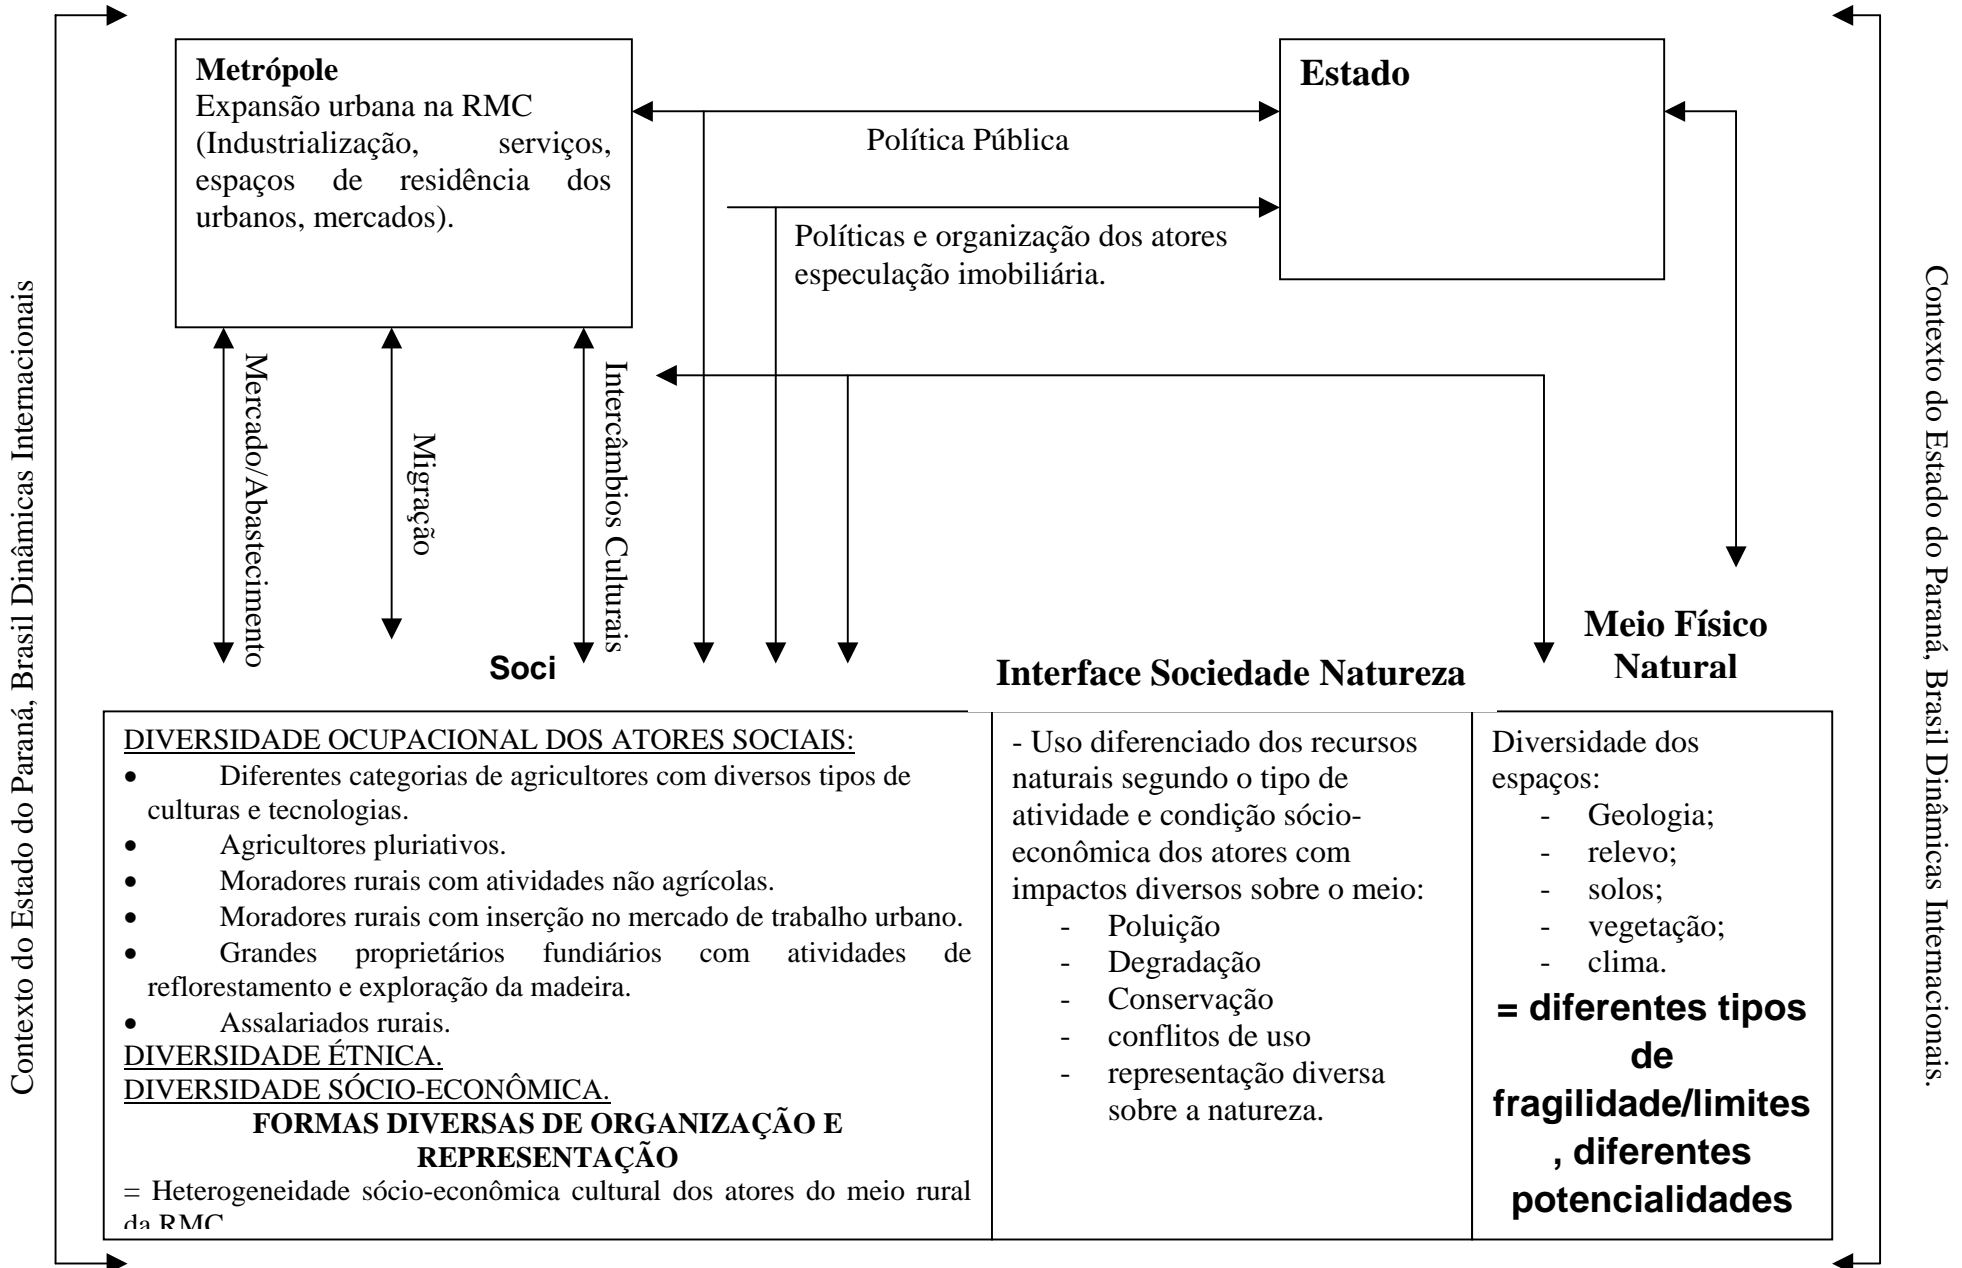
Contexto do Estado do Paraná, Brasil Dinâmicas Internacionais

**Metrópole**
Expansão urbana na RMC (Industrialização, serviços, espaços de residência dos urbanos, mercados).

**Estado**

Política Pública

Políticas e organização dos atores especulação imobiliária.

Mercado/Abastecimento

Migração

Intercâmbios Culturais

**Soci**

**Interface Sociedade Natureza**

**Meio Físico Natural**

| DIVERSIDADE OCUPACIONAL DOS ATORES SOCIAIS: | - Uso diferenciado dos recursos naturais segundo o tipo de atividade e condição sócio-econômica dos atores com impactos diversos sobre o meio: | Diversidade dos espaços: |
|---|---|---|
| • Diferentes categorias de agricultores com diversos tipos de culturas e tecnologias. <br> • Agricultores pluriativos. <br> • Moradores rurais com atividades não agrícolas. <br> • Moradores rurais com inserção no mercado de trabalho urbano. <br> • Grandes proprietários fundiários com atividades de reflorestamento e exploração da madeira. <br> • Assalariados rurais. <br> DIVERSIDADE ÉTNICA. <br> DIVERSIDADE SÓCIO-ECONÔMICA. <br> **FORMAS DIVERSAS DE ORGANIZAÇÃO E REPRESENTAÇÃO** <br> = Heterogeneidade sócio-econômica cultural dos atores do meio rural da RMC | - Poluição <br> - Degradação <br> - Conservação <br> - conflitos de uso <br> - representação diversa sobre a natureza. | - Geologia; <br> - relevo; <br> - solos; <br> - vegetação; <br> - clima. <br> **= diferentes tipos de fragilidade/limites, diferentes potencialidades** |

Contexto do Estado do Paraná, Brasil Dinâmicas Internacionais.